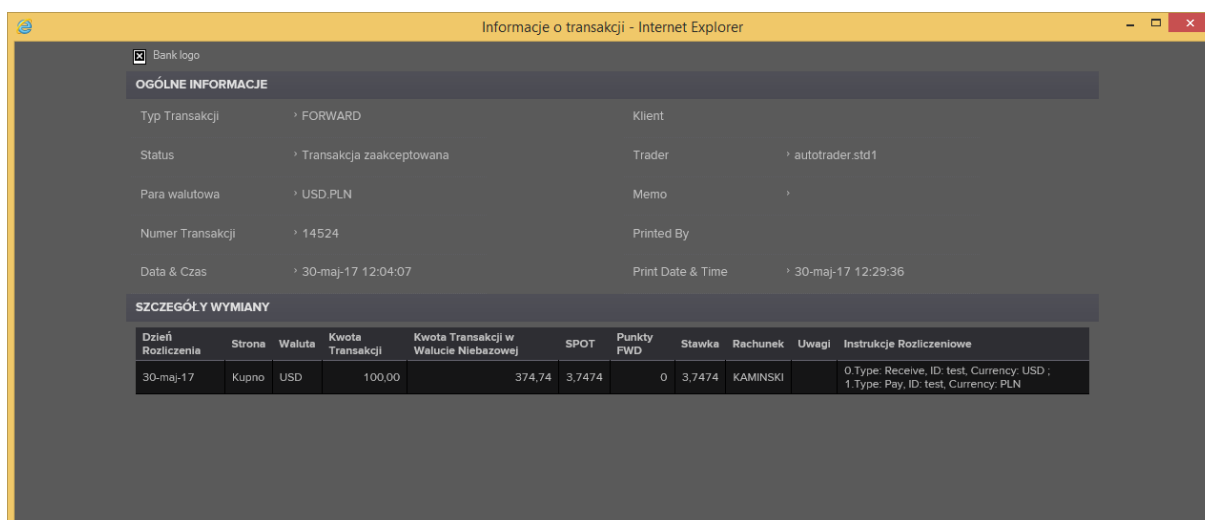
Informacje o transakcji - Internet Explorer

Bank logo

OGÓLNE INFORMACJE

Typ Transakcji › FORWARD

Klient

Status › Transakcja zaakceptowana

Trader › autotrader.std1

Para walutowa › USD.PLN

Memo ›

Numer Transakcji › 14524

Printed By

Data & Czas › 30-maj-17 12:04:07

Print Date & Time › 30-maj-17 12:29:36

SZCZEGÓŁY WYMIANY

| Dzień Rozliczenia | Strona | Waluta | Kwota Transakcji | Kwota Transakcji w Walucie Niebazowej | SPOT | Punkty FWD | Stawka | Rachunek | Uwagi | Instrukcje Rozliczeniowe |
|---|---|---|---|---|---|---|---|---|---|---|
| 30-maj-17 | Kupno | USD | 100,00 | 374,74 | 3,7474 | 0 | 3,7474 | KAMINSKI | | 0.Type: Receive, ID: test, Currency: USD ; 1.Type: Pay, ID: test, Currency: PLN |